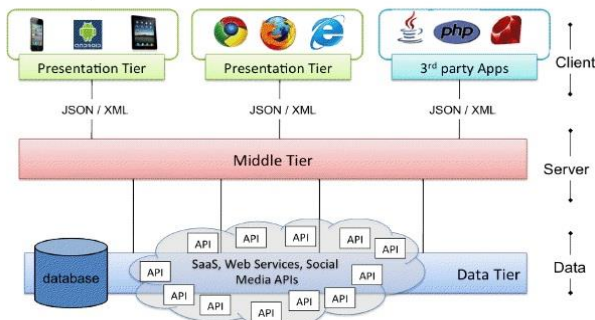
android

php

Presentation Tier

Presentation Tier

3$^{rd}$ party Apps

Client

JSON / XML

JSON / XML

JSON / XML

Middle Tier

Server

API

API

API

API

API

API

SaaS, Web Services, Social Media APIs

API

database

Data Tier

Data

API

API

API

API

API

API